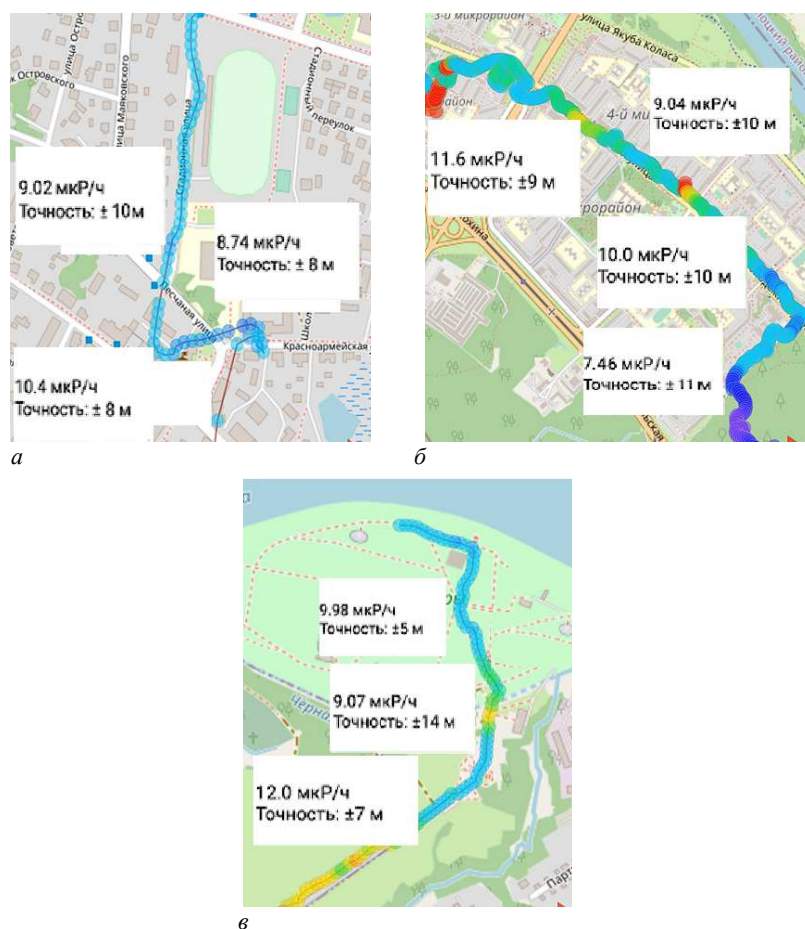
улица Островского
улица Маяковского
Стадионная улица
Стадионный переулок
9.02 мкР/ч
Точность: ± 10м
8.74 мкР/ч
Точность: ± 8 м
Песчаная улица
Школ
Красноармейская
10.4 мкР/ч
Точность: ± 8 м

а

3-й микрорайон
Улица Якуба Коласа
9.04 мкР/ч
Точность: ±10 м
4-й ми
район
11.6 мкР/ч
Точность: ±9 м
крорайон
10.0 мкР/ч
Точность: ±10 м
7.46 мкР/ч
Точность: ± 11 м

б

9.98 мкР/ч
Точность: ±5 м
9.07 мкР/ч
Точность: ±14 м
Черна
12.0 мкР/ч
Точность: ±7 м
Парт

в